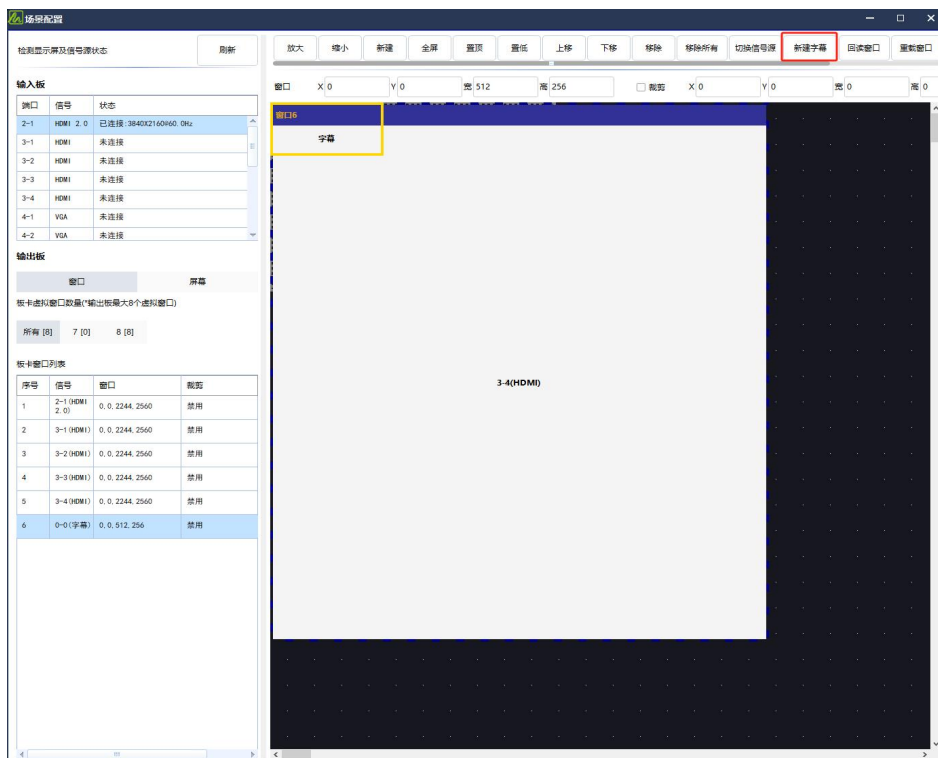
场景配置

检测显示屏及信号源状态

刷新

放大 缩小 新建 全屏 置顶 置低 上移 下移 移除 移除所有 切换信号源 新建字幕 回读窗口 重载窗口

窗口 X 0 Y 0 宽 512 高 256 裁剪 X 0 Y 0 宽 0 高 0

输入板

| 端口 | 信号 | 状态 |
|---|---|---|
| 2-1 | HDMI 2.0 | 已连接:3840X2160@60.0Hz |
| 3-1 | HDMI | 未连接 |
| 3-2 | HDMI | 未连接 |
| 3-3 | HDMI | 未连接 |
| 3-4 | HDMI | 未连接 |
| 4-1 | VGA | 未连接 |
| 4-2 | VGA | 未连接 |

输出板

窗口 屏幕

板卡虚拟窗口数量(*输出板最大8个虚拟窗口)

所有 [8] 7 [0] 8 [8]

板卡窗口列表

| 序号 | 信号 | 窗口 | 裁剪 |
|---|---|---|---|
| 1 | 2-1 (HDMI 2.0) | 0, 0, 2244, 2560 | 禁用 |
| 2 | 3-1 (HDMI) | 0, 0, 2244, 2560 | 禁用 |
| 3 | 3-2 (HDMI) | 0, 0, 2244, 2560 | 禁用 |
| 4 | 3-3 (HDMI) | 0, 0, 2244, 2560 | 禁用 |
| 5 | 3-4 (HDMI) | 0, 0, 2244, 2560 | 禁用 |
| 6 | 0-0 (字幕) | 0, 0, 512, 256 | 禁用 |

窗口6

字幕

3-4(HDMI)